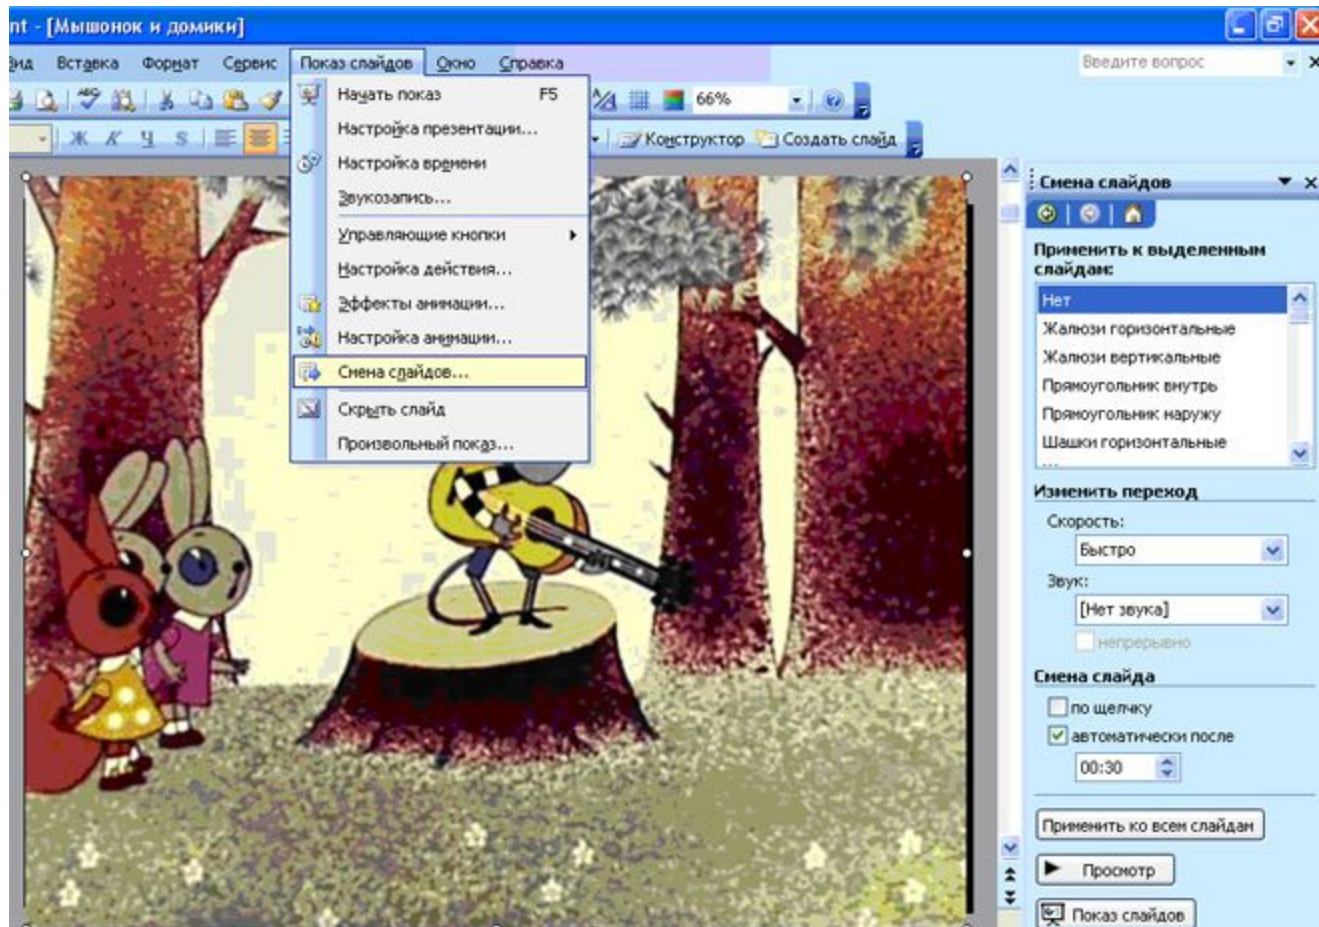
nt - [Мышонок и домики]

ид Вставка Формат Сервис Показ слайдов Окно Справка

Введите вопрос

66%

Ж К Ч S

Конструктор Создать слайд

Начать показ F5
Настройка презентации...
Настройка времени
Звукозапись...
Управляющие кнопки
Настройка действия...
Эффекты анимации...
Настройка анимации...
Смена слайдов...
Скрыть слайд
Произвольный показ...

Смена слайдов

Применить к выделенным слайдам:

Нет
Жалюзи горизонтальные
Жалюзи вертикальные
Прямоугольник внутрь
Прямоугольник наружу
Шашки горизонтальные

Изменить переход

Скорость:
Быстро
Звук:
[Нет звука]
непрерывно

Смена слайда

по щелчку
автоматически после
00:30

Применить ко всем слайдам

Просмотр

Показ слайдов